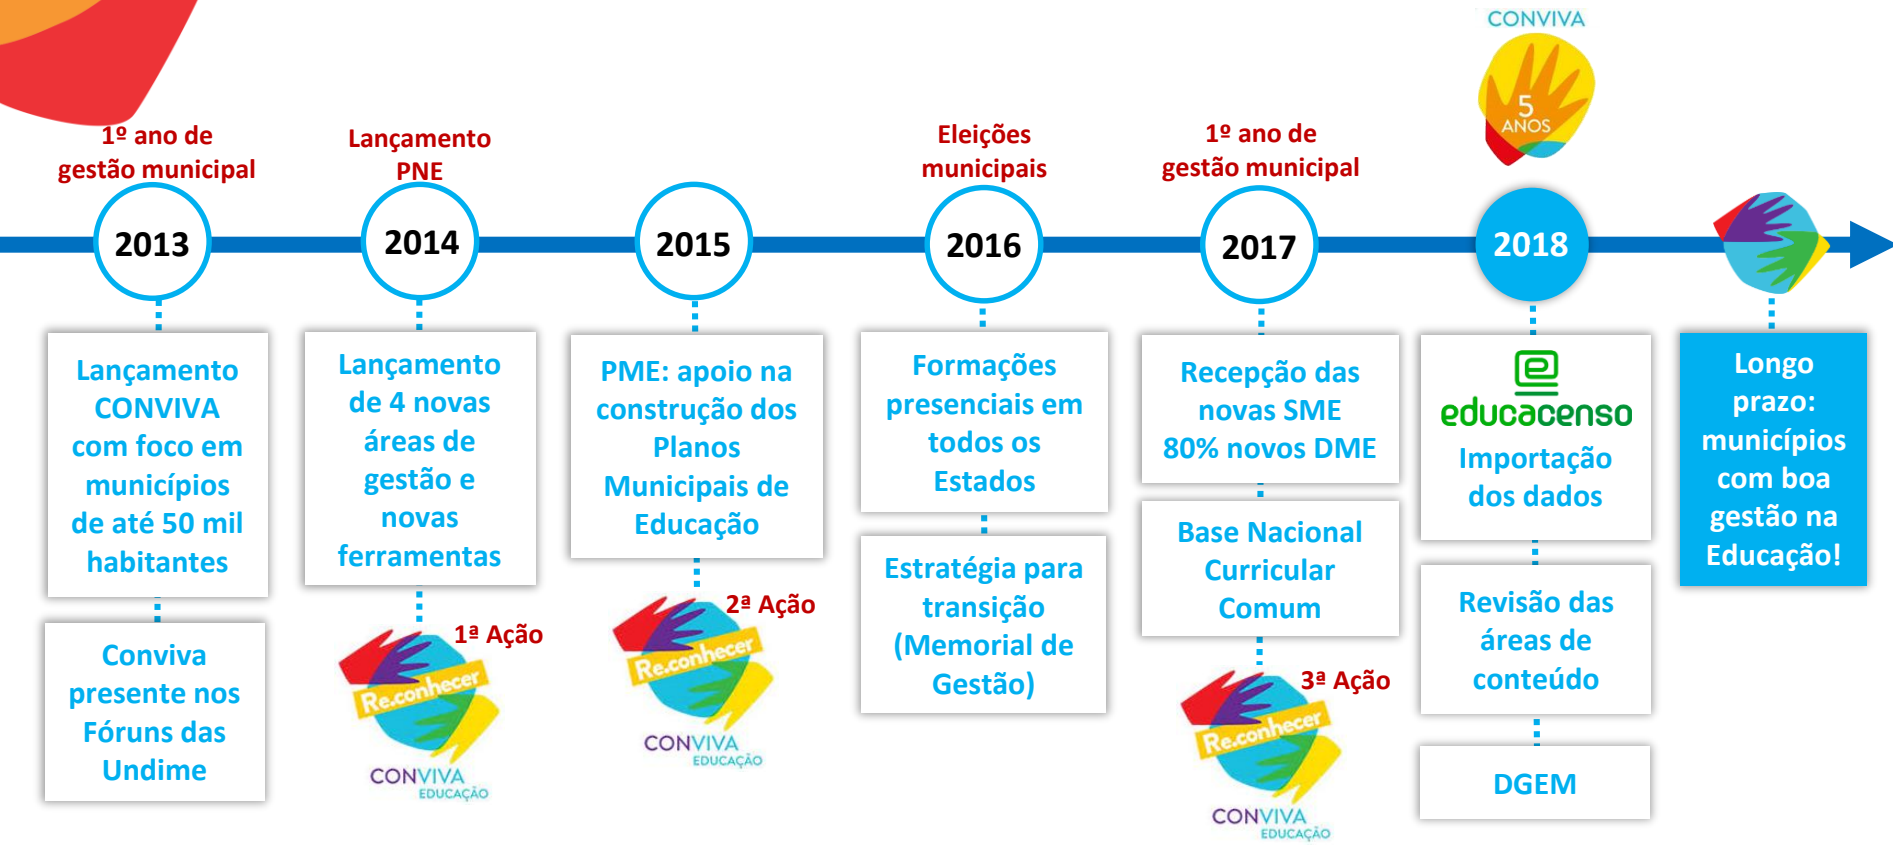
CONVIVA
5 ANOS

1º ano de gestão municipal
2013
Lançamento CONVIVA com foco em municípios de até 50 mil habitantes
Conviva presente nos Fóruns das Undime

Lançamento PNE
2014
Lançamento de 4 novas áreas de gestão e novas ferramentas
1ª Ação
Re.conhecer
CONVIVA EDUCAÇÃO

2015
PME: apoio na construção dos Planos Municipais de Educação
2ª Ação
Re.conhecer
CONVIVA EDUCAÇÃO

Eleições municipais
2016
Formações presenciais em todos os Estados
Estratégia para transição (Memorial de Gestão)

1º ano de gestão municipal
2017
Recepção das novas SME 80% novos DME
Base Nacional Curricular Comum
3ª Ação
Re.conhecer
CONVIVA EDUCAÇÃO

2018
educacenso
Importação dos dados
Revisão das áreas de conteúdo
DGEM

Longo prazo: municípios com boa gestão na Educação!